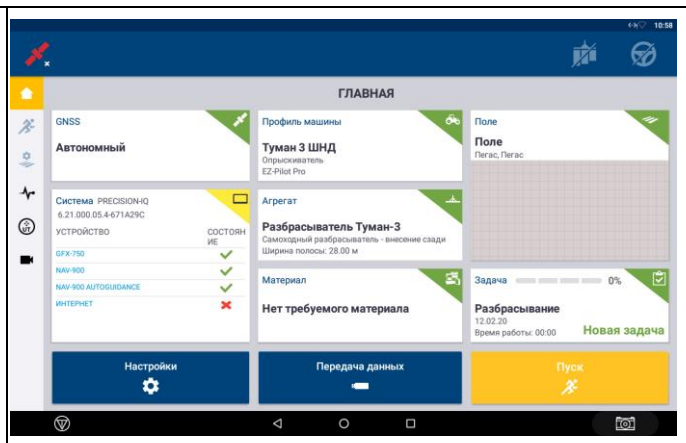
10:58

ГЛАВНАЯ

GNSS
Автономный

Профиль машины
Туман 3 ШНД
Опрыскиватель
EZ-Pilot Pro

Поле
Поле
Пегас, Пегас

Система PRECISION-IQ
6.21.000.05.4-671A29C
| УСТРОЙСТВО | СОСТОЯНИЕ |
|---|---|
| GFX-750 | ✓ |
| NAV-900 | ✓ |
| NAV-900 AUTOGUIDANCE | ✓ |
| ИНТЕРНЕТ | ✗ |

Агрегат
Разбрасыватель Туман-3
Самоходный разбрасыватель - внесение сзади
Ширина полосы: 28.00 м

Материал
Нет требуемого материала

Задача 0%
Разбрасывание
12.02.20
Время работы: 00:00
Новая задача

Настройки

Передача данных

Пуск